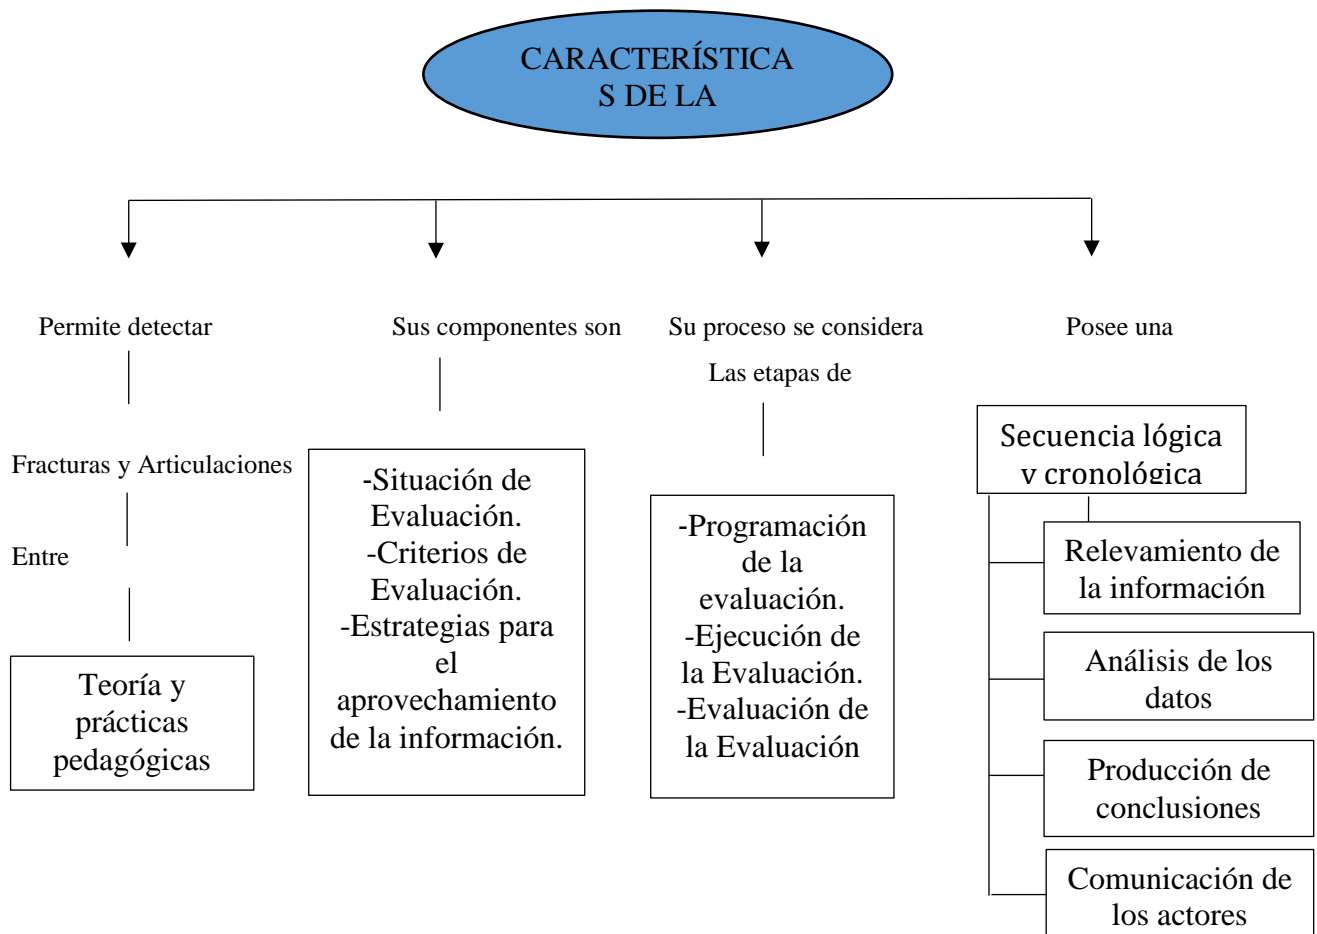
CARACTERÍSTICA S DE LA

Permite detectar

Fracturas y Articulaciones

Entre

Teoría y prácticas pedagógicas

Sus componentes son

-Situación de Evaluación.
-Criterios de Evaluación.
-Estrategias para el aprovechamiento de la información.

Su proceso se considera

Las etapas de

-Programación de la evaluación.
-Ejecución de la Evaluación.
-Evaluación de la Evaluación

Posee una

Secuencia lógica y cronológica

Relevamiento de la información

Análisis de los datos

Producción de conclusiones

Comunicación de los actores